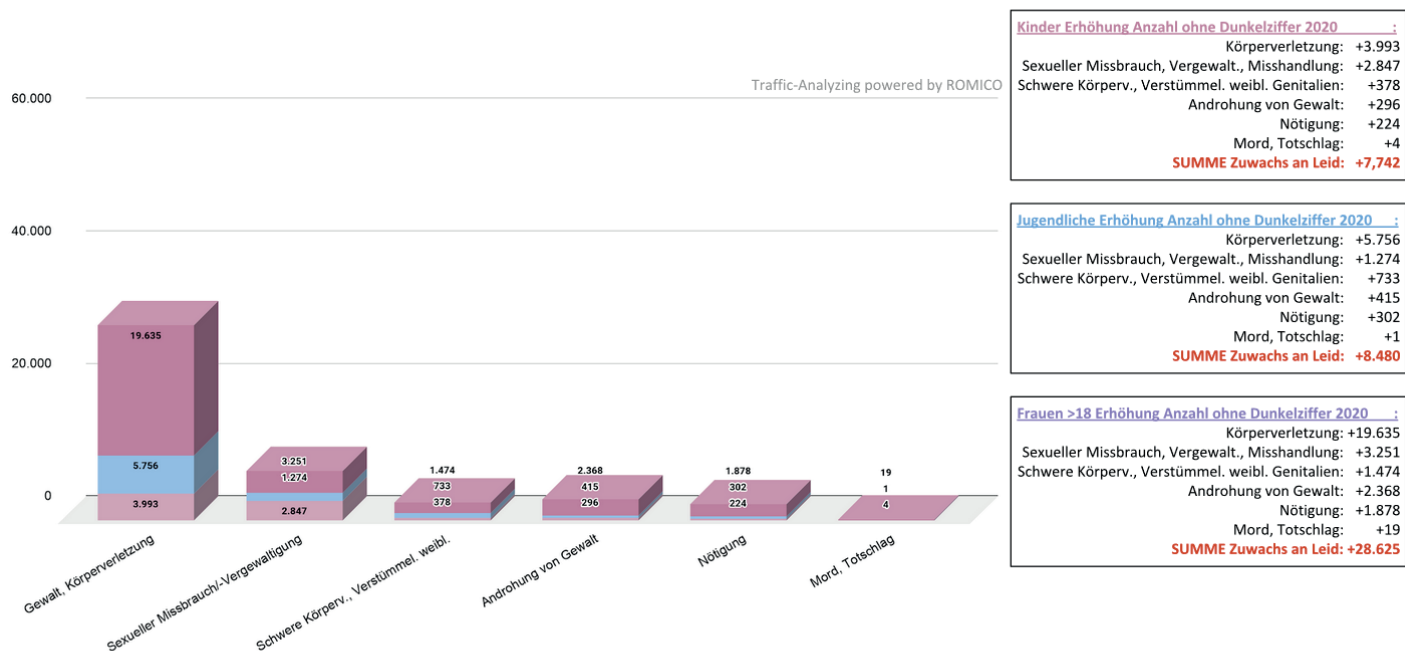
Traffic-Analyzing powered by ROMICO

60.000
40.000
20.000
0

19.635
5.756
3.993
3.251
1.274
2.847
1.474
733
378
2.368
415
296
1.878
302
224
19
1
4

Gewalt, Körperverletzung
Sexueller Missbrauch/-Vergewaltigung
Schwere Körperv., Verstümmel. weibl.
Androhung von Gewalt
Nötigung
Mord, Totschlag

Kinder Erhöhung Anzahl ohne Dunkelziffer 2020 :
Körperverletzung: +3.993
Sexueller Missbrauch, Vergewalt., Misshandlung: +2.847
Schwere Körperv., Verstümmel. weibl. Genitalien: +378
Androhung von Gewalt: +296
Nötigung: +224
Mord, Totschlag: +4
SUMME Zuwachs an Leid: +7,742

Jugendliche Erhöhung Anzahl ohne Dunkelziffer 2020 :
Körperverletzung: +5.756
Sexueller Missbrauch, Vergewalt., Misshandlung: +1.274
Schwere Körperv., Verstümmel. weibl. Genitalien: +733
Androhung von Gewalt: +415
Nötigung: +302
Mord, Totschlag: +1
SUMME Zuwachs an Leid: +8.480

Frauen >18 Erhöhung Anzahl ohne Dunkelziffer 2020 :
Körperverletzung: +19.635
Sexueller Missbrauch, Vergewalt., Misshandlung: +3.251
Schwere Körperv., Verstümmel. weibl. Genitalien: +1.474
Androhung von Gewalt: +2.368
Nötigung: +1.878
Mord, Totschlag: +19
SUMME Zuwachs an Leid: +28.625